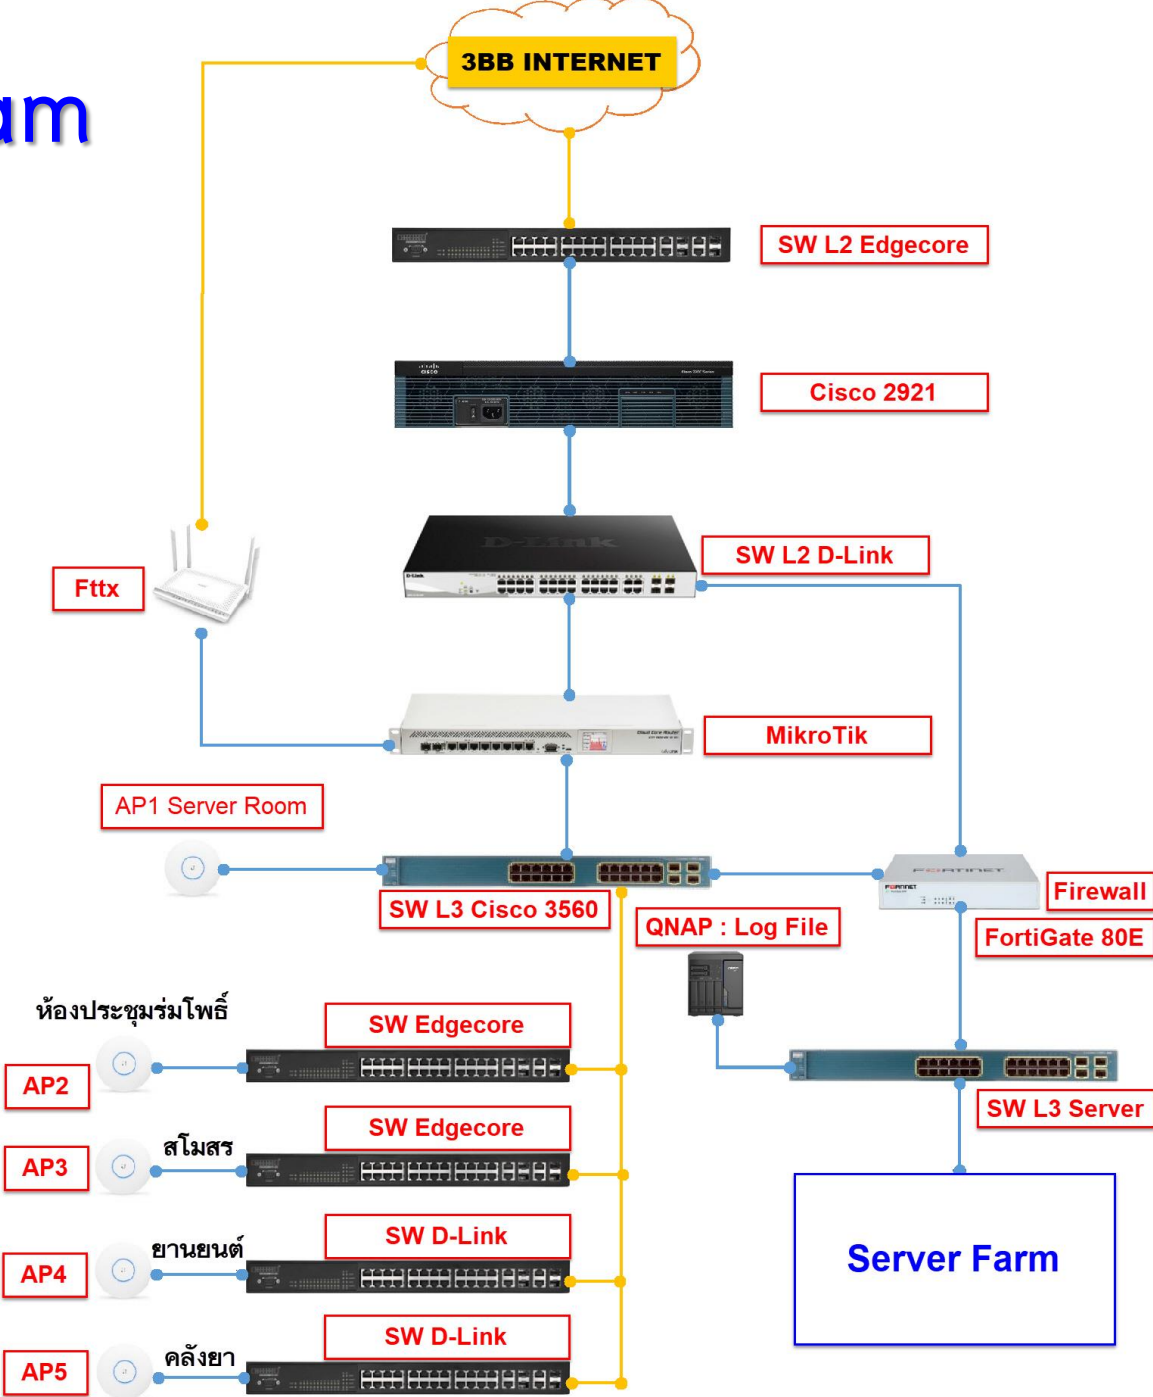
am

3BB INTERNET

SW L2 Edgecore

Cisco 2921

SW L2 D-Link

Fttx

MikroTik

AP1 Server Room

SW L3 Cisco 3560

Firewall

FortiGate 80E

QNAP : Log File

ห้องประชุมร่มโพธิ์

SW Edgecore

AP2

SW L3 Server

SW Edgecore

สโมสร

AP3

SW D-Link

ยานยนต์

AP4

Server Farm

SW D-Link

คลังยา

AP5